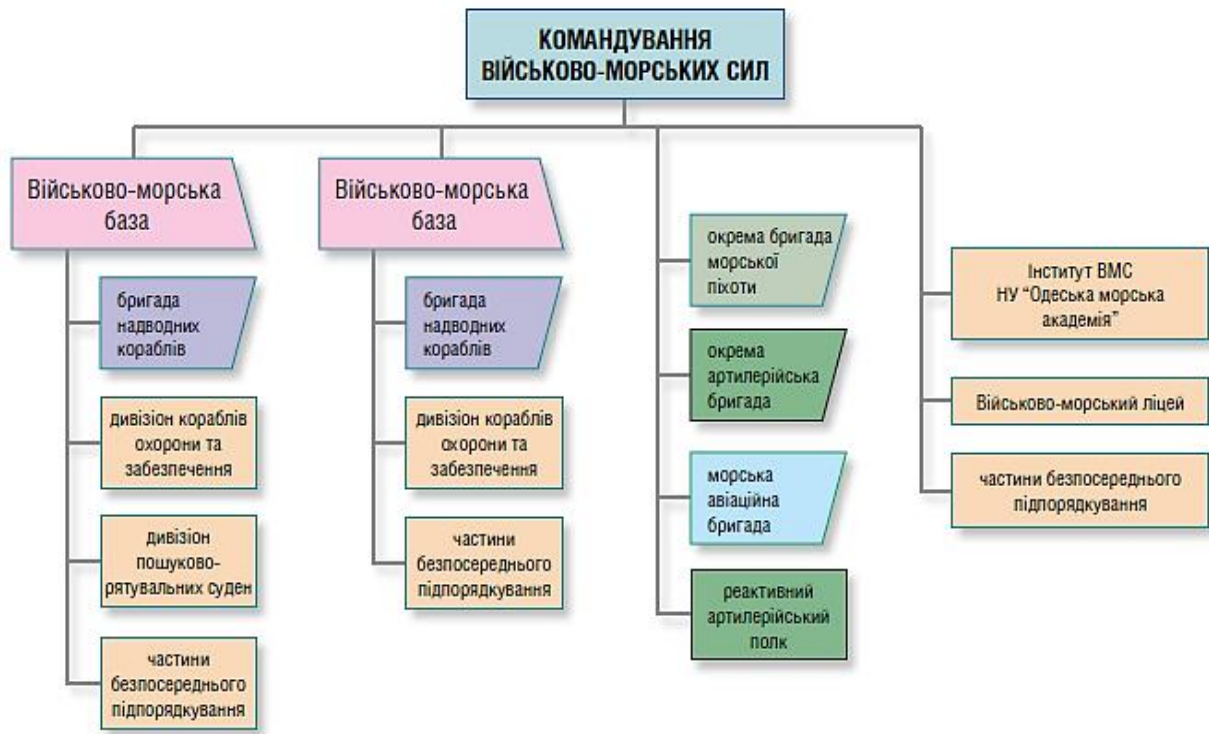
КОМАНДУВАННЯ ВІЙСЬКОВО-МОРСЬКИХ СИЛ

Військово-морська база

бригада надводних кораблів

дивізіон кораблів охорони та забезпечення

дивізіон пошуково-рятувальних суден

частини безпосереднього підпорядкування

Військово-морська база

бригада надводних кораблів

дивізіон кораблів охорони та забезпечення

частини безпосереднього підпорядкування

окрема бригада морської піхоти

окрема артилерійська бригада

морська авіаційна бригада

реактивний артилерійський полк

Інститут ВМС НУ "Одеська морська академія"

Військово-морський ліцей

частини безпосереднього підпорядкування